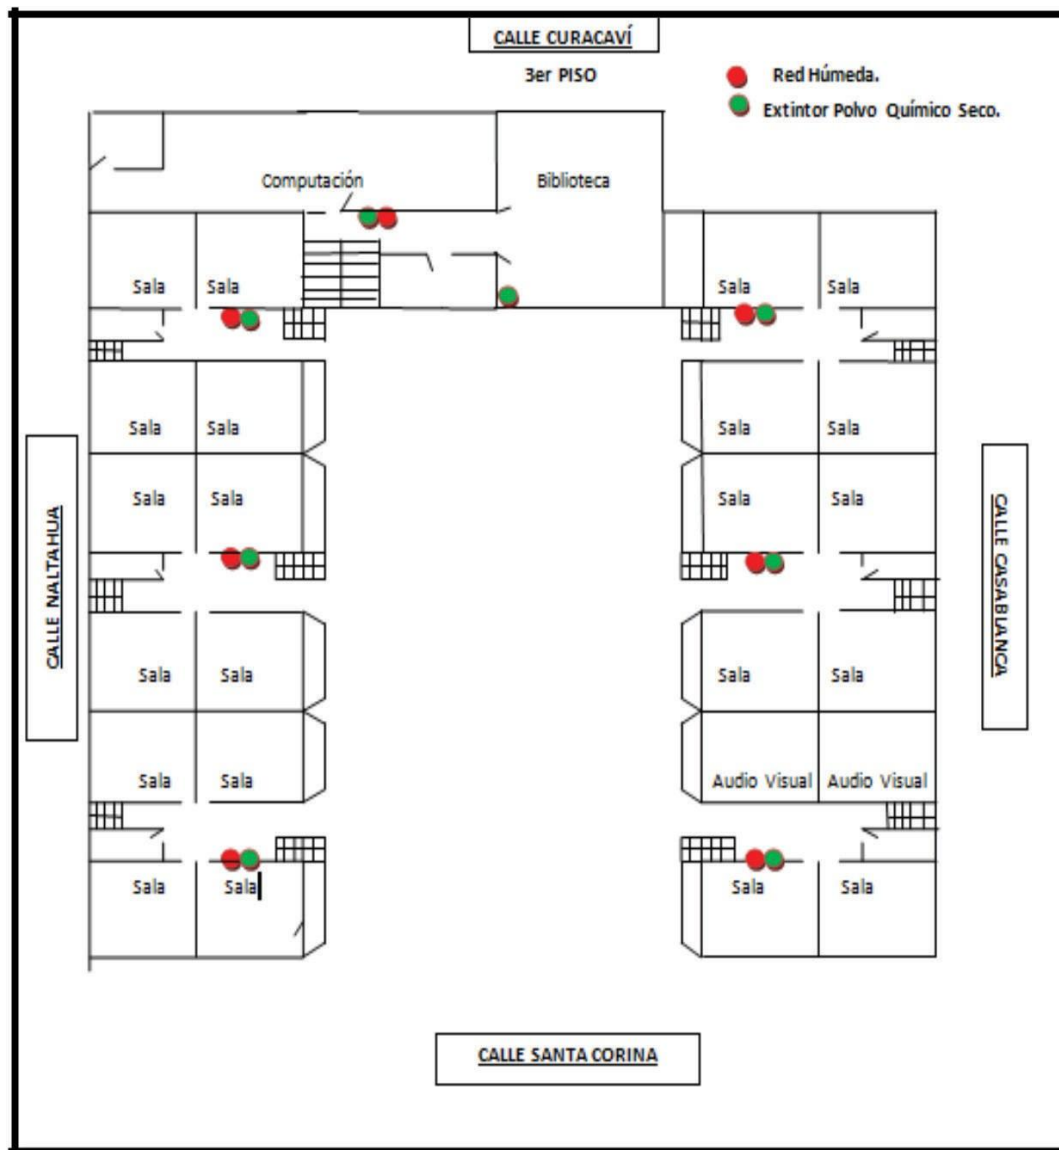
CALLE CURACAVÍ

3er PISO

Red Húmeda.

Extintor Polvo Químico Seco.

Computación

Biblioteca

Sala

Sala

Sala

Sala

Sala

Sala

Sala

Sala

Sala

Sala

Sala

Sala

Sala

Sala

Sala

Sala

Sala

Sala

Sala

Sala

Audio Visual

Audio Visual

Sala

Sala

CALLE NALTAHUA

CALLE CASABLANCA

CALLE SANTA CORINA